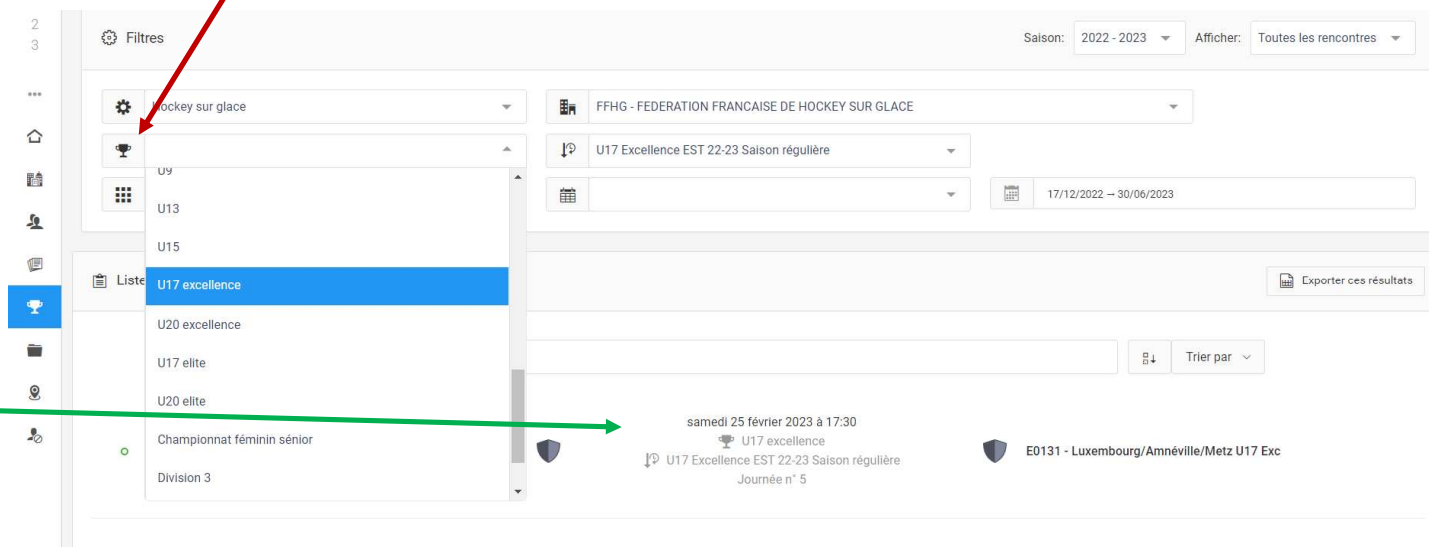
2
3

Filtres

Saison: 2022 - 2023

Afficher: Toutes les rencontres

Hockey sur glace

FFHG - FEDERATION FRANCAISE DE HOCKEY SUR GLACE

U17 Excellence EST 22-23 Saison régulière

17/12/2022 → 30/06/2023

U9
U13
U15
U17 excellence
U20 excellence
U17 elite
U20 elite
Championnat féminin sénior
Division 3

Liste

Exporter ces résultats

Trier par

samedi 25 février 2023 à 17:30
U17 excellence
U17 Excellence EST 22-23 Saison régulière
Journée n° 5

E0131 - Luxembourg/Amnéville/Metz U17 Exc